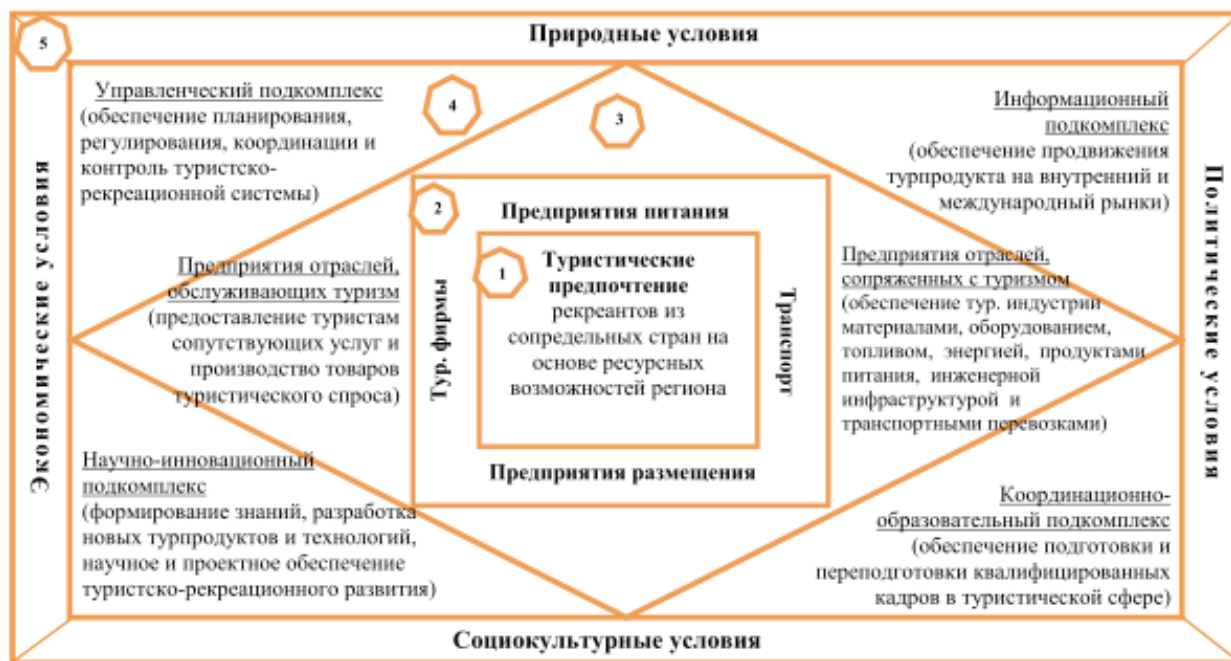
5

Природные условия

Экономические условия

Политические условия

Управленческий подкомплекс (обеспечение планирования, регулирования, координации и контроль туристско-рекреационной системы)

4

3

Информационный подкомплекс (обеспечение продвижения турпродукта на внутренний и международный рынки)

2

Предприятия питания

Предприятия отраслей, обслуживающих туризм (предоставление туристам сопутствующих услуг и производство товаров туристического спроса)

1

Туристические предпочтение рекреантов из сопредельных стран на основе ресурсных возможностей региона

Тур. фирмы

Транспорт

Предприятия отраслей, сопряженных с туризмом (обеспечение тур. индустрии материалами, оборудованием, топливом, энергией, продуктами питания, инженерной инфраструктурой и транспортными перевозками)

Предприятия размещения

Научно-инновационный подкомплекс (формирование знаний, разработка новых турпродуктов и технологий, научное и проектное обеспечение туристско-рекреационного развития)

Координационно-образовательный подкомплекс (обеспечение подготовки и переподготовки квалифицированных кадров в туристической сфере)

Социокультурные условия